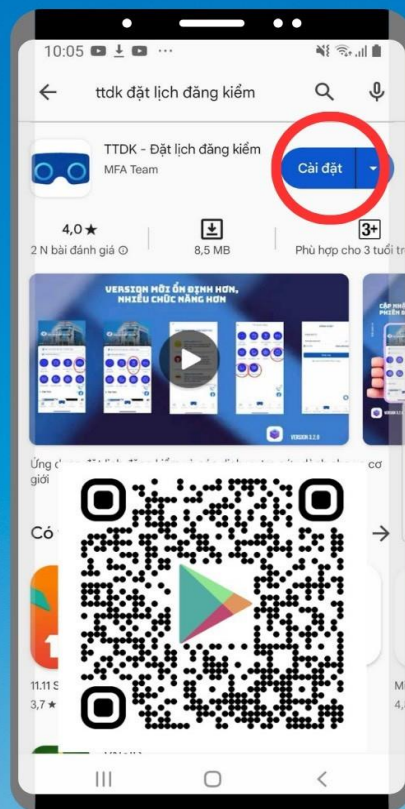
10:05

ttdk đặt lịch đăng kiểm

TTDK - Đặt lịch đăng kiểm
MFA Team

Cài đặt

4,0 ★
2 N bài đánh giá

8,5 MB

3+
Phù hợp cho 3 tuổi tr

VERSION MỚI ỔN ĐỊNH HƠN, NHIỀU CHỨC NĂNG HƠN

VERSION 3.2.0

CẬP NHẬ PHIÊN B

Ứng d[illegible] cơ giới

Có

11.11 S
3,7 ★

M
4,